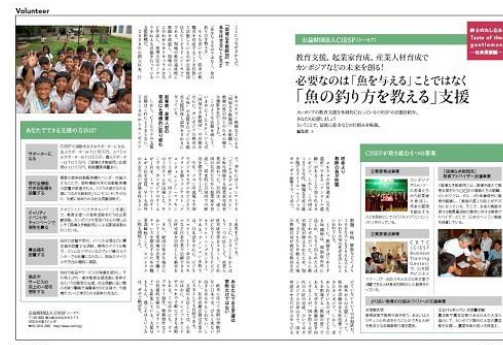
Volunteer

あなたにできる支援の方法は?

サポーターになる

寄付を通じて支援する

ボランティアとして活動する

商品を購入する

公益財団法人CIESF(シーセフ)

教育支援、起業家育成、産業人材育成でカンボジアなどの未来を創る!

必要なのは「魚を与える」ことではなく「魚の釣り方を教える」支援

CIESFが取り組む4つの事業

Taste of the gentleman

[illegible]